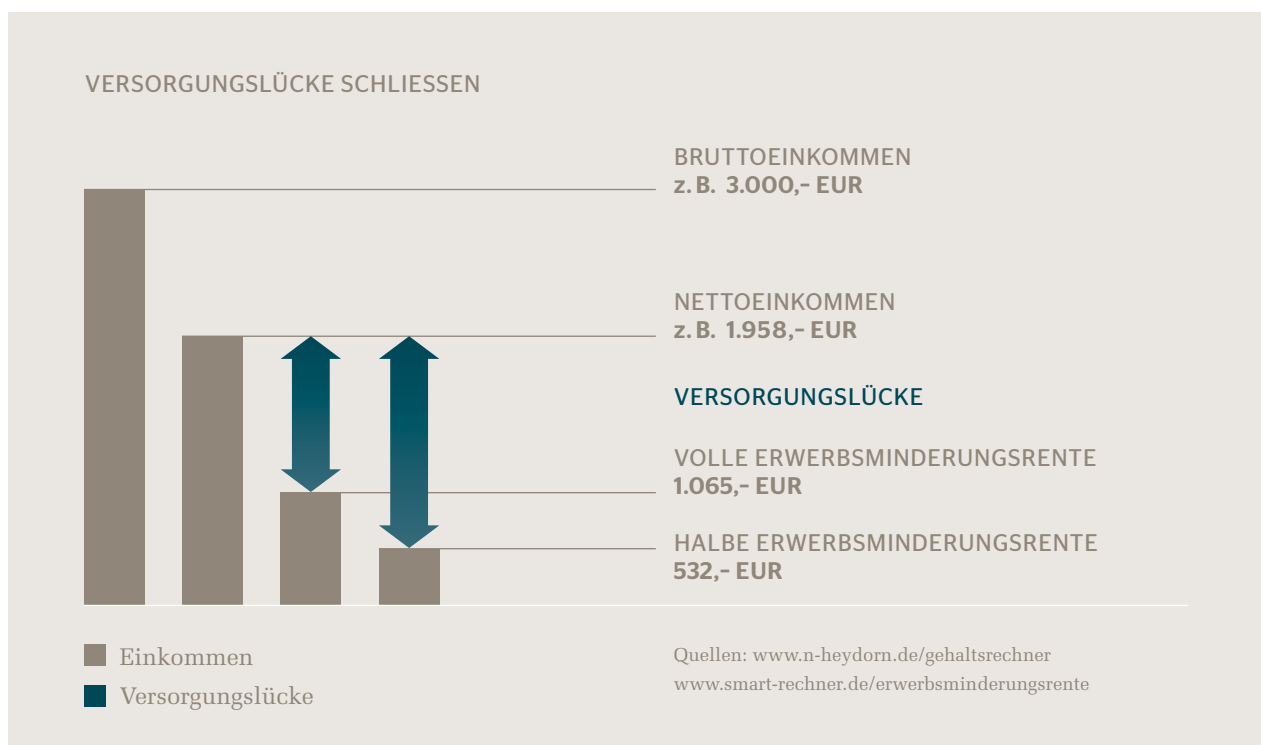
VERSORGUNGSLÜCKE SCHLIESSEN

BRUTTOEINKOMMEN
z. B. 3.000,– EUR

NETTOEINKOMMEN
z. B. 1.958,– EUR

VERSORGUNGSLÜCKE

VOLLE ERWERBSMINDERUNGSRENTE
1.065,– EUR

HALBE ERWERBSMINDERUNGSRENTE
532,– EUR

Einkommen

Versorgungslücke

Quellen: www.n-heydorn.de/gehaltsrechner
www.smart-rechner.de/erwerbsminderungsrente